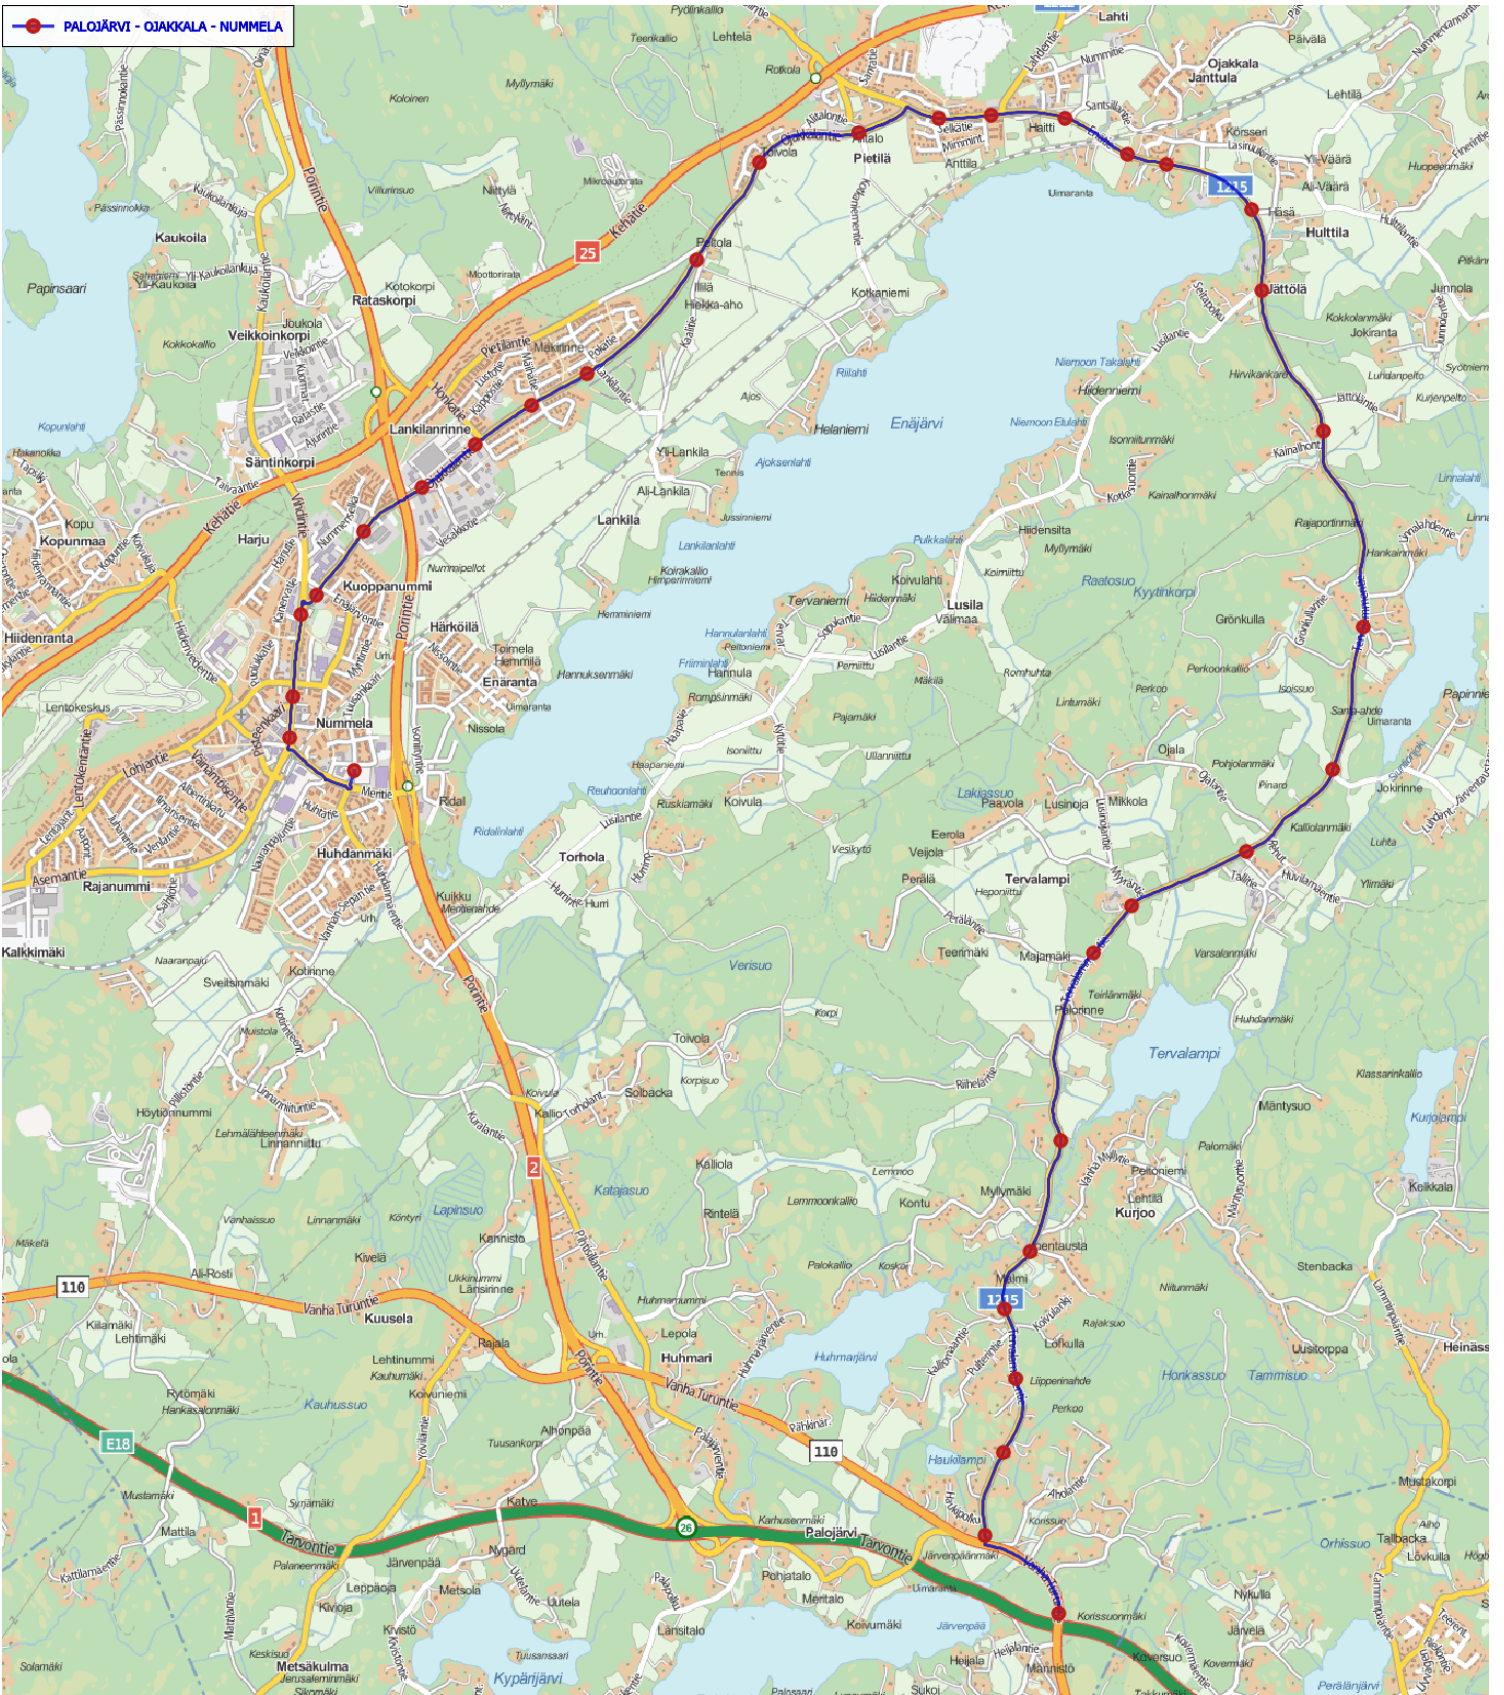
PALOJÄRVI - OJAKKALA - NUMMELA

Lahti
Ojakkala
Janttula
Pietilä
Anttila
Haiti
Hulttila
Jättölä
Enäjärvi
Kotkaniemi
Helaniemi
Lankila
Lankilanrinne
Rataskorpi
Veikkoinkorpi
Kaukola
Papinsaari
Säntinkorpi
Harju
Kopunmaa
Hiidenranta
Kuoppanummi
Nummela
Lentokeskus
Huhdanmäki
Rajanummi
Kalkkimäki
Härkölä
Enäranta
Nissola
Ridal
Torhola
Koivula
Hannula
Tervaniemi
Lusila
Välimaa
Hiidensilta
Grönkulla
Ojala
Jokirinne
Tervalampi
Majamäki
Pelotinne
Peltoniemi
Kurjoo
Myllymäki
Mäntysuo
Kelkkala
Stenbacka
Heinäss
Mustakorpi
Tallbacka
Lövkulla
Järvelä
Kovermäki
Koversuo
Palojärvi
Pohjatalo
Mentalo
Koivumäki
Heijala
Männistö
Lankilanlahti
Kalliola
Rintelä
Kontu
Lepola
Huhmari
Kuusela
Rajala
Lehtinummi
Koivuniemi
Alhonpää
Katve
Nygård
Metsola
Leppäoja
Kivioja
Metsäkulma
Kypärijärvi
Mattila
Rytömäki
Killamäki
Lehtimäki
Ali-Rosti
Kivelä
Kannisto
Huhmarjärvi
Haukilampi
Lippeenmäki
Toivola
Solbacka
Kallio
Höytiönnummi
Linnanniittu
Sveitsinmäki
Kotirinne
Verisuo
Katajasuo
Lapinsuo
Kauhussuo
Horkassuo
Tammisuo
Orhissuo
Tervalampi
Raatosuo
Kyytinkorpi
Lakiassuo
Paavola
Lusinoja
Mikkola
Eerola
Veijola
Perälä
Teerimäki
Kaivolahti
Koivulahti
Hiidenniemi
Jokiranta
Junnola
Hakala
Pelola
Illilä
Hiekka-aho
Yli-Lankila
Ali-Lankila
Joukola
Kehätie
Porintie
Vanha Turuntie
Tarvontie
25
2
110
1215
E18
1
26